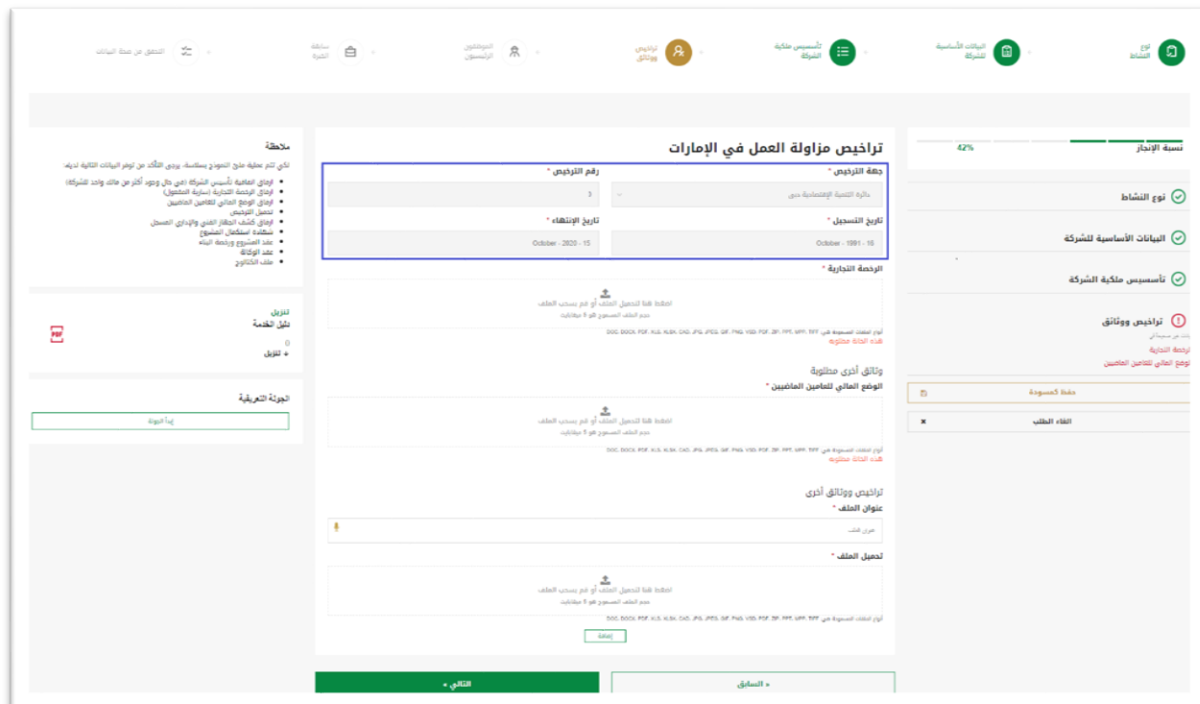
نوع النشاط

البيانات الأساسية للشركة

تأسيس ملكية الشركة

تراخيص ووثائق

الموظفون الرئيسيون

سابقة الخبرة

التحقق من صحة البيانات

نسبة الإنجاز

42%

نوع النشاط

البيانات الأساسية للشركة

تأسيس ملكية الشركة

تراخيص ووثائق

الرخصة التجارية

الوضع المالي للعامين الماضيين

حفظ كمسودة

الغاء الطلب

تراخيص مزاولة العمل في الإمارات

جهة الترخيص *

دائرة التنمية الإقتصادية دبي

رقم الترخيص *

3

تاريخ التسجيل *

16 - 1991 - October

تاريخ الإنتهاء *

15 - 2020 - October

الرخصة التجارية *

اضغط هنا لتحميل الملف أو قم بسحب الملف

حجم الملف المسموح هو 5 ميغابايت

أنواع الملفات المسموحة هي: DOC, DOCX, PDF, XLS, XLSX, CAD, JPG, JPEG, GIF, PNG, VSD, PDF, ZIP, PPT, MPP, TIFF

هذه الخانة مطلوبة

وثائق أخرى مطلوبة

الوضع المالي للعامين الماضيين *

اضغط هنا لتحميل الملف أو قم بسحب الملف

حجم الملف المسموح هو 5 ميغابايت

أنواع الملفات المسموحة هي: DOC, DOCX, PDF, XLS, XLSX, CAD, JPG, JPEG, GIF, PNG, VSD, PDF, ZIP, PPT, MPP, TIFF

هذه الخانة مطلوبة

تراخيص ووثائق أخرى

عنوان الملف *

عنوان الملف

تحميل الملف *

اضغط هنا لتحميل الملف أو قم بسحب الملف

حجم الملف المسموح هو 5 ميغابايت

أنواع الملفات المسموحة هي: DOC, DOCX, PDF, XLS, XLSX, CAD, JPG, JPEG, GIF, PNG, VSD, PDF, ZIP, PPT, MPP, TIFF

إضافة

« السابق

التالي »

ملاحظة

لكي تتم عملية ملئ النموذج بسلاسة، يرجى التأكد من توفر البيانات التالية لديك:

• ارفاق اتفاقية تأسيس الشركة (في حال وجود أكثر من مالك واحد للشركة)
• ارفاق الرخصة التجارية (سارية المفعول)
• ارفاق الوضع المالي للعامين الماضيين
• تحميل الترخيص
• ارفاق كشف الجهاز الفني والاداري المسجل
• شهادة استكمال المشروع
• عقد المشروع ورخصة البناء
• عقد الوكالة
• ملف الكتالوج

تنزيل

دليل الخدمة

0

تنزيل +

الجولة التعريفية

إبدأ الجولة